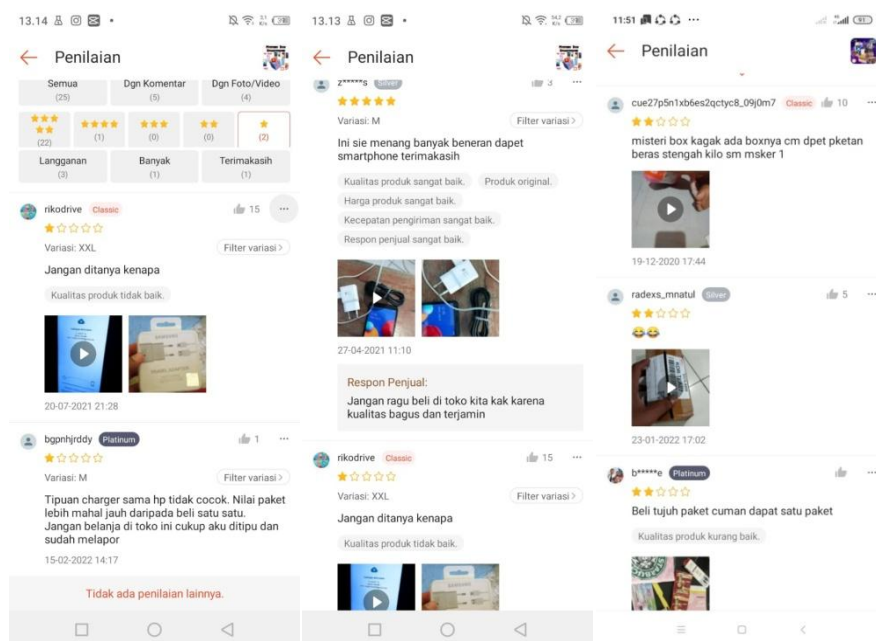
13.14

Penilaian

Semua
(25)

Dgn Komentar
(5)

Dgn Foto/Video
(4)

(22)

(1)

(0)

(0)

(2)

Langganan
(3)

Banyak
(1)

Terimakasih
(1)

rikodrive Classic 15

Variasi: XXL Filter variasi >

Jangan ditanya kenapa

Kualitas produk tidak baik.

20-07-2021 21:28

bgpnhjrddy Platinum 1

Variasi: M Filter variasi >

Tipuan charger sama hp tidak cocok. Nilai paket lebih mahal jauh daripada beli satu satu. Jangan belanja di toko ini cukup aku ditipu dan sudah melapor

15-02-2022 14:17

Tidak ada penilaian lainnya.

13.13

Penilaian

z*****s Silver 3

Variasi: M Filter variasi >

Ini sie menang banyak beneran dapet smartphone terimakasih

Kualitas produk sangat baik. Produk original.

Harga produk sangat baik.

Kecepatan pengiriman sangat baik.

Respon penjual sangat baik.

27-04-2021 11:10

Respon Penjual:
Jangan ragu beli di toko kita kak karena kualitas bagus dan terjamin

rikodrive Classic 15

Variasi: XXL Filter variasi >

Jangan ditanya kenapa

Kualitas produk tidak baik.

11:51

Penilaian

cue27p5n1xb6es2qctyc8_09j0m7 Classic 10

misteri box kagak ada boxnya cm dpet pketan beras stengah kilo sm msker 1

19-12-2020 17:44

radexs_mnatul Silver 5

23-01-2022 17:02

b*****e Platinum

Beli tujuh paket cuman dapat satu paket

Kualitas produk kurang baik.